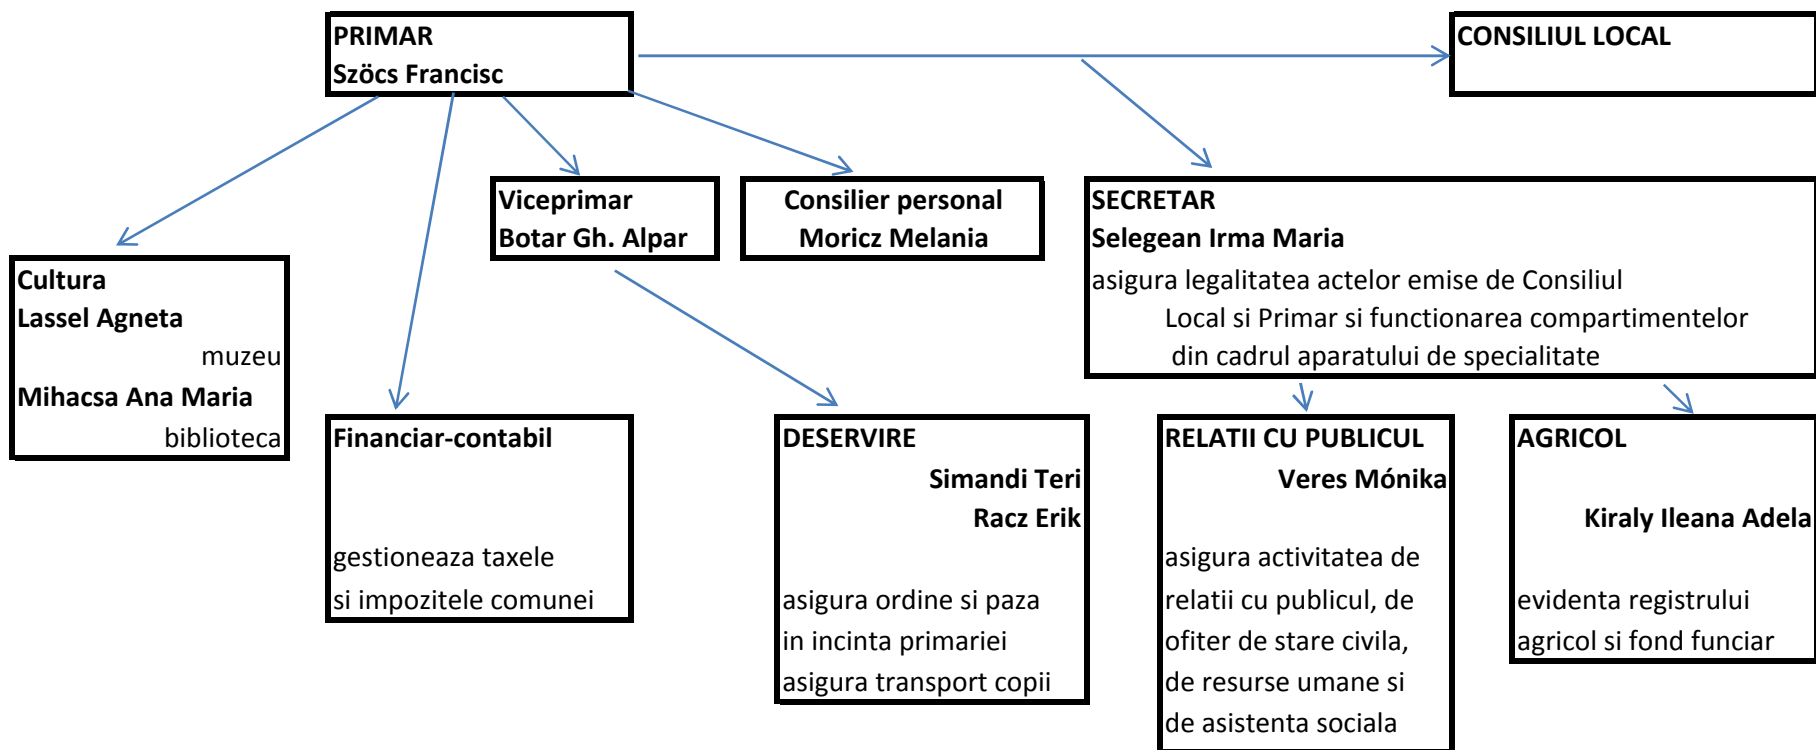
PRIMAR
Szöcs Francisc

CONSILIUL LOCAL

Viceprimar
Botar Gh. Alpar

Consilier personal
Moricz Melania

SECRETAR
Selegean Irma Maria
asigura legalitatea actelor emise de Consiliul Local si Primar si functionarea compartimentelor din cadrul aparatului de specialitate

Cultura
Lassel Agneta
muzeu
Mihacsa Ana Maria
biblioteca

Financiar-contabil

gestioneaza taxele si impozitele comunei

DESERVIRE
Simandi Teri
Racz Erik

asigura ordine si paza in incinta primariei
asigura transport copii

RELATII CU PUBLICUL
Veres Mónika

asigura activitatea de relatii cu publicul, de ofiter de stare civila, de resurse umane si de asistenta sociala

AGRICOL

Kiraly Ileana Adela

evidenta registrului agricol si fond funciar